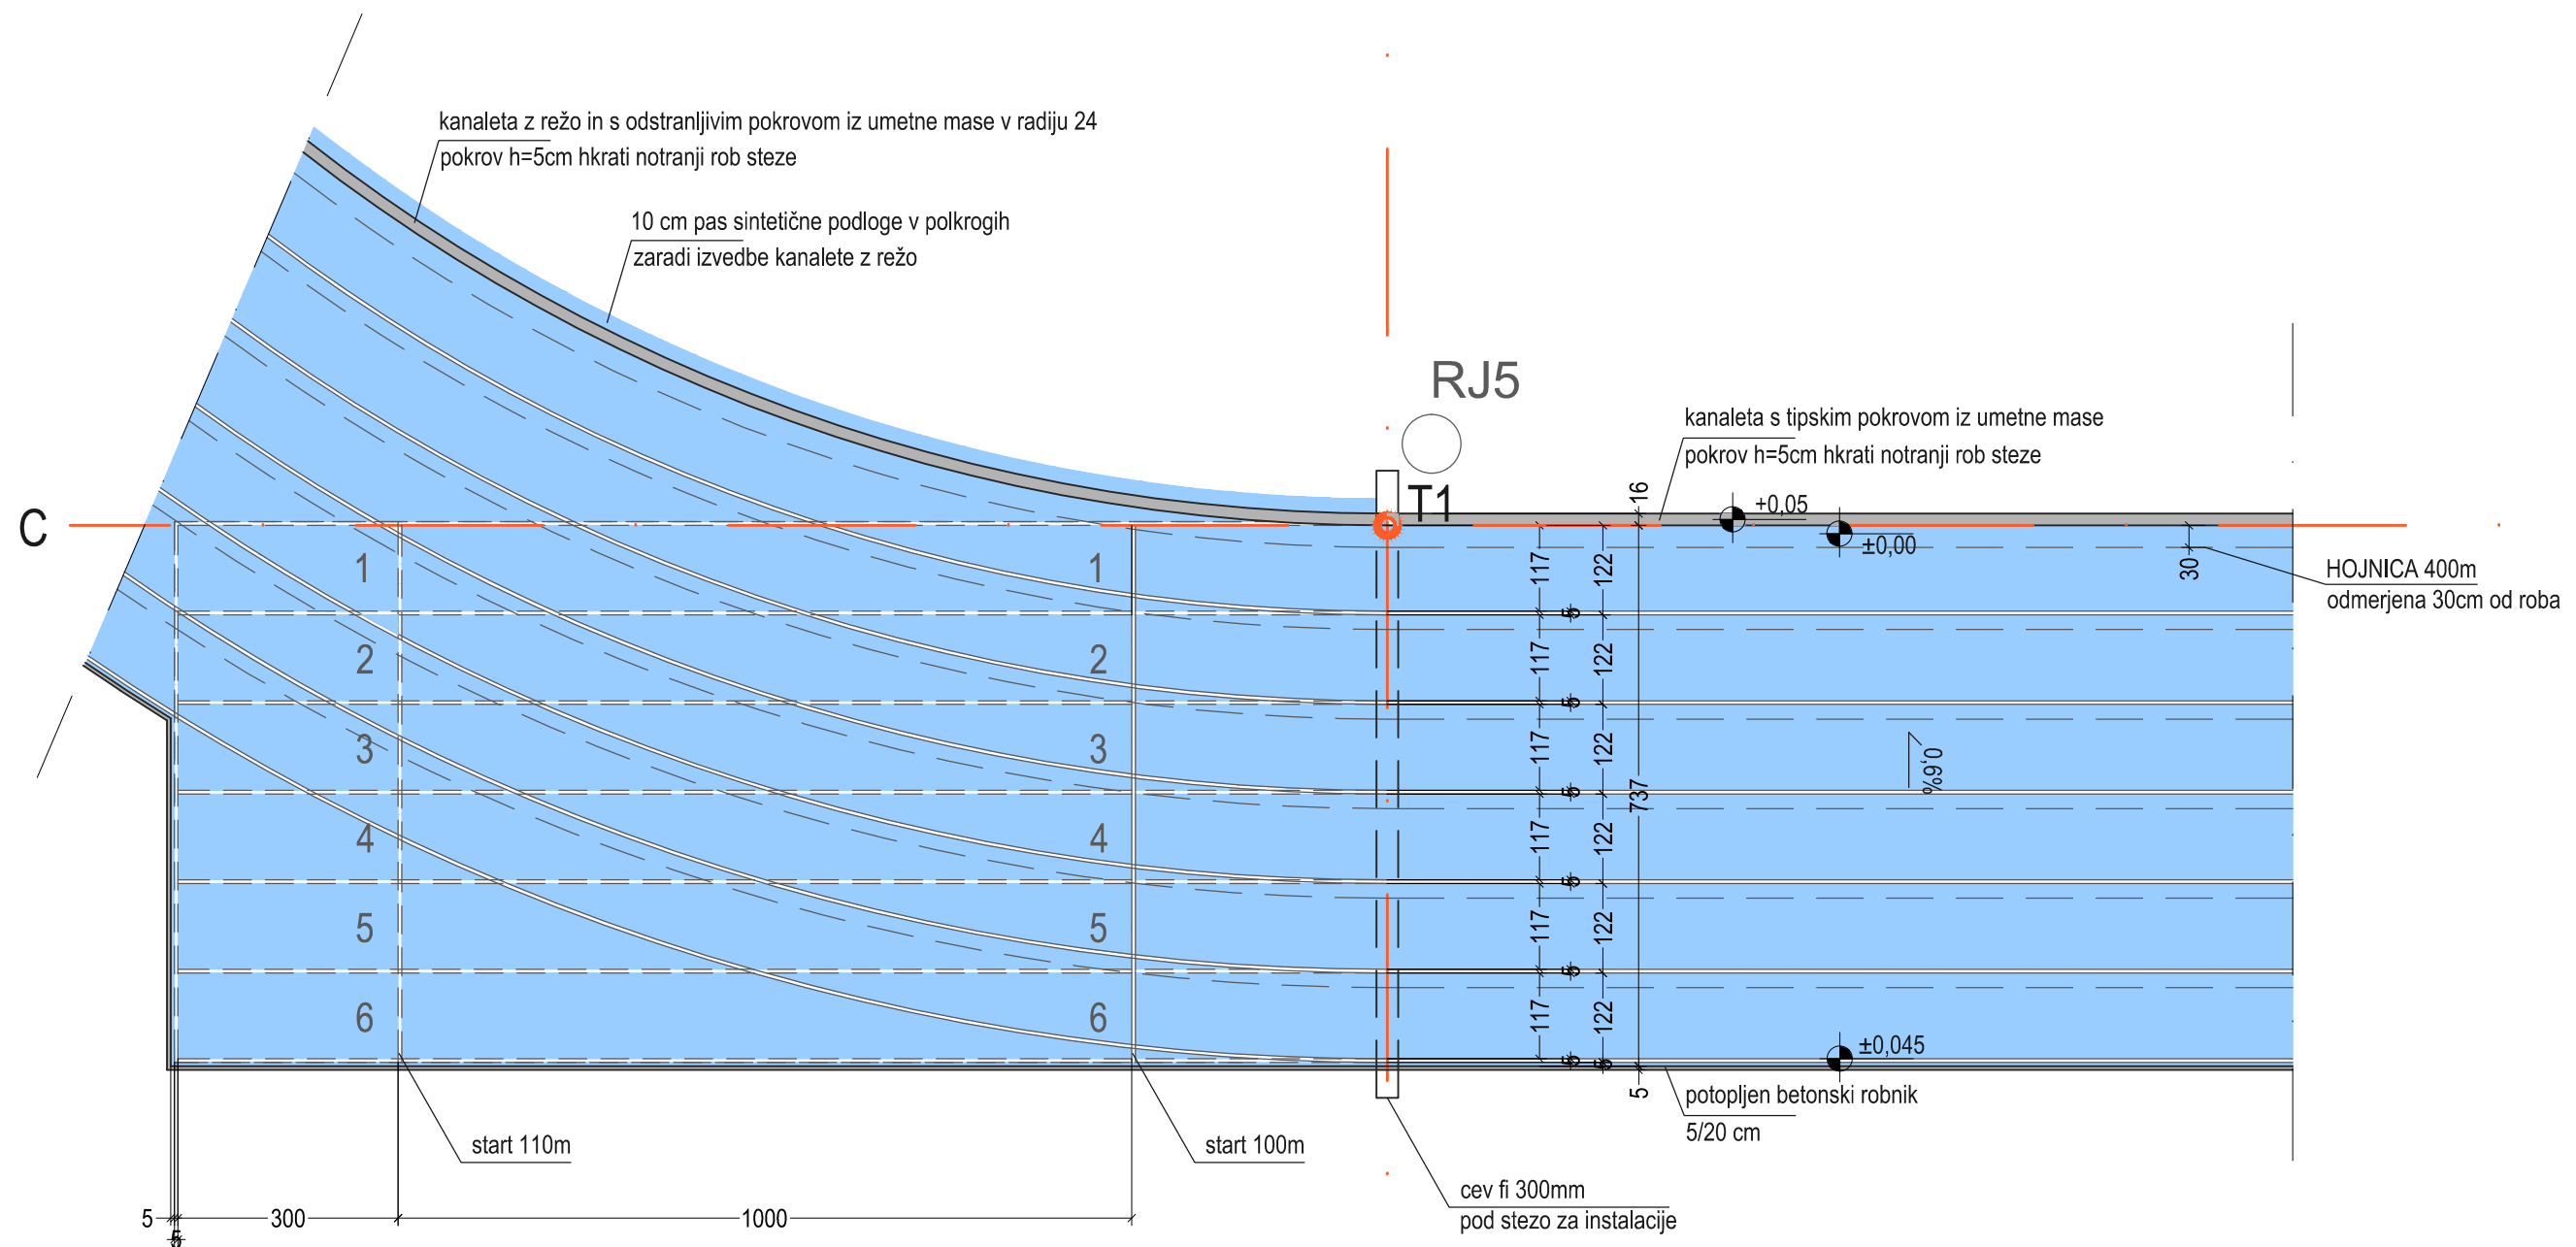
kanaleta z režo in s odstranljivim pokrovom iz umetne mase v radiju 24
pokrov h=5cm hkrati notranji rob steze

10 cm pas sintetične podloge v polkrogih
zaradi izvedbe kanalete z režo

RJ5

kanaleta s tipskim pokrovom iz umetne mase
pokrov h=5cm hkrati notranji rob steze

C

T1

16

+0,05

±0,00

30

HOJNICA 400m
odmerjena 30cm od roba

1 1
2 2
3 3
4 4
5 5
6 6

117 122
5
117 122
5
117 122
5
117 122
5
117 122
5
117 122
5

737

0,6%

±0,045

5

potopljen betonski robnik
5/20 cm

start 110m

start 100m

cev fi 300mm
pod stezo za instalacije

5 300 1000
5